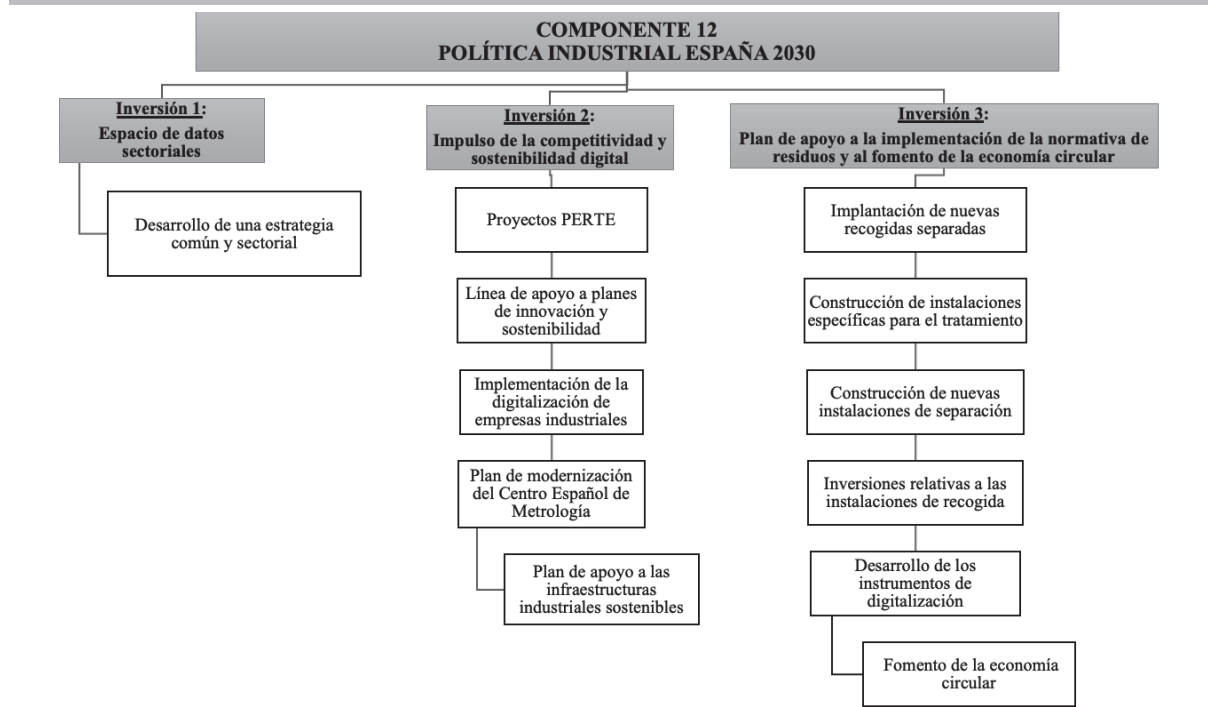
COMPONENTE 12
POLÍTICA INDUSTRIAL ESPAÑA 2030

Inversión 1:
Espacio de datos sectoriales

Desarrollo de una estrategia común y sectorial

Inversión 2:
Impulso de la competitividad y sostenibilidad digital

Proyectos PERTE

Línea de apoyo a planes de innovación y sostenibilidad

Implementación de la digitalización de empresas industriales

Plan de modernización del Centro Español de Metrología

Plan de apoyo a las infraestructuras industriales sostenibles

Inversión 3:
Plan de apoyo a la implementación de la normativa de residuos y al fomento de la economía circular

Implantación de nuevas recogidas separadas

Construcción de instalaciones específicas para el tratamiento

Construcción de nuevas instalaciones de separación

Inversiones relativas a las instalaciones de recogida

Desarrollo de los instrumentos de digitalización

Fomento de la economía circular